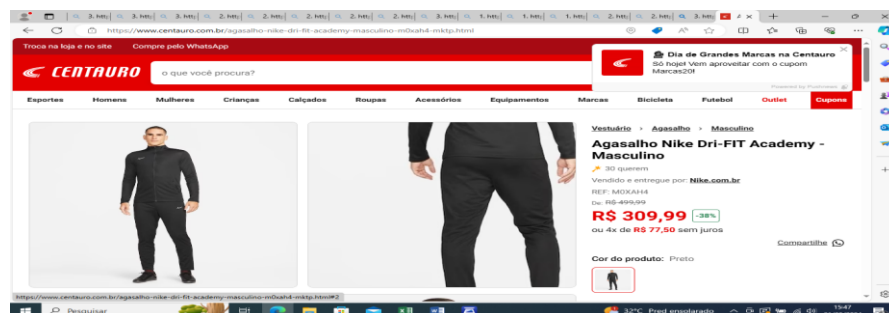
3. http | 3. http | 3. http | 2. http | 2. http | 2. http | 2. http | 2. http | 3. http | 1. http | 1. http | 1. http | 2. http | 2. http | 3. http

https://www.centauro.com.br/agasalho-nike-dri-fit-academy-masculino-m0xah4-mktp.html

Troca na loja e no site Compre pelo WhatsApp

CENTAURO o que você procura?

Dia de Grandes Marcas na Centauro
Só hoje! Vem aproveitar com o cupom Marcas20!

Powered by Pushnews

Esportes Homens Mulheres Crianças Calçados Roupas Acessórios Equipamentos Marcas Bicicleta Futebol Outlet Cupons

Vestuário › Agasalho › Masculino

Agasalho Nike Dri-FIT Academy - Masculino

30 querem

Vendido e entregue por: Nike.com.br

REF: M0XAH4

De: R$ 499,99

R$ 309,99 -38%

ou 4x de R$ 77,50 sem juros

Compartilhe

Cor do produto: Preto

https://www.centauro.com.br/agasalho-nike-dri-fit-academy-masculino-m0xah4-mktp.html#2

Pesquisar

32°C Pred ensolarado

15:47